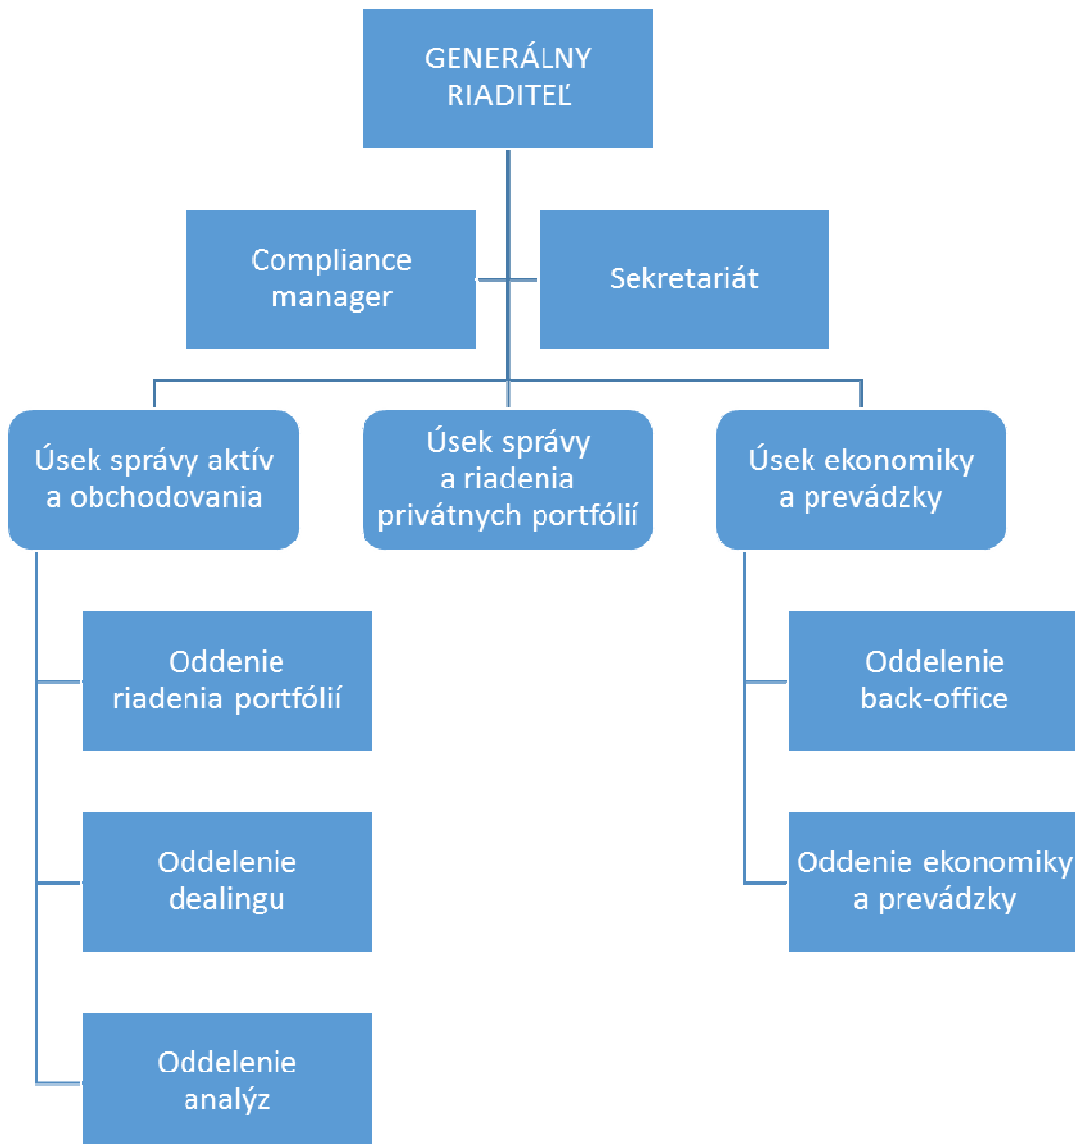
GENERÁLNY RIADITEĽ

Compliance manager

Sekretariát

Úsek správy aktív a obchodovania

Úsek správy a riadenia privátnych portfólií

Úsek ekonomiky a prevádzky

Oddenie riadenia portfólií

Oddelenie dealingu

Oddelenie analýz

Oddelenie back-office

Oddenie ekonomiky a prevádzky